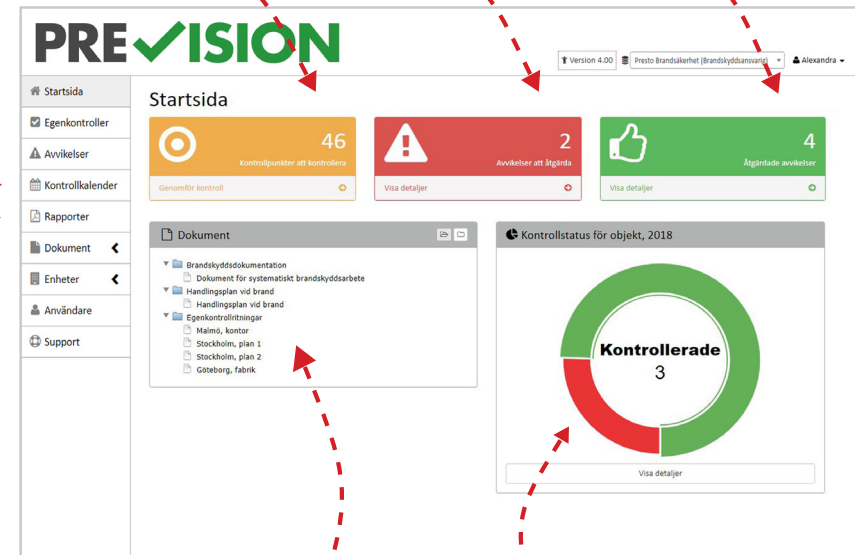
PREVISION

Version 4.00 | Presto Brandsäkerhet (Brandskyddsansvarig) | Alexandra

Startsida
Egenkontroller
Avvikelser
Kontrollkalender
Rapporter
Dokument
Enheter
Användare
Support

Startsida

46
Kontrollpunkter att kontrollera
Genomför kontroll

2
Avvikelser att åtgärda
Visa detaljer

4
Åtgärdade avvikelser
Visa detaljer

Dokument

Brandskyddsdokumentation
Dokument för systematiskt brandskyddsarbete
Handlingsplan vid brand
Handlingsplan vid brand
Egenkontrollritningar
Malmö, kontor
Stockholm, plan 1
Stockholm, plan 2
Göteborg, fabrik

Kontrollstatus för objekt, 2018

Kontrollerade
3

Visa detaljer